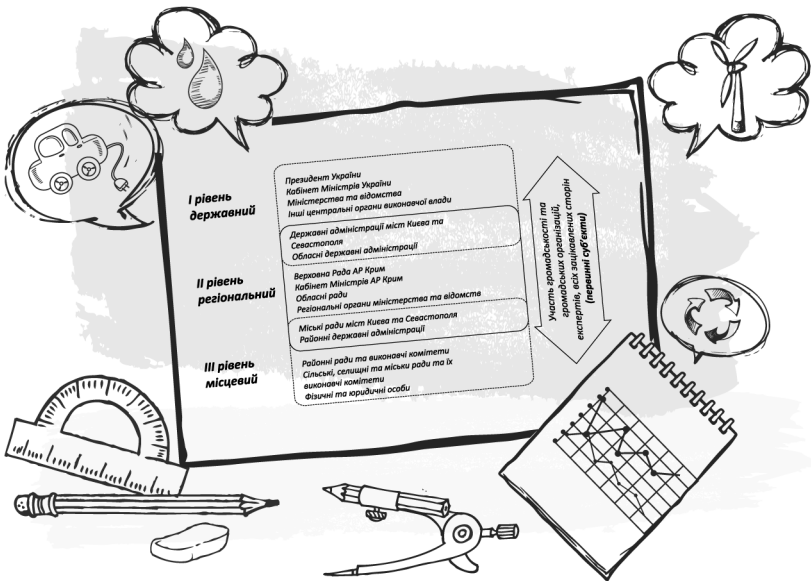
I рівень державний

Президент України
Кабінет Міністрів України
Міністерства та відомства
Інші центральні органи виконавчої влади

Державні адміністрації міст Києва та Севастополя
Обласні державні адміністрації

II рівень регіональний

Верховна Рада АР Крим
Кабінет Міністрів АР Крим
Обласні ради
Регіональні органи міністерства та відомств

Міські ради міст Києва та Севастополя
Районні державні адміністрації

III рівень місцевий

Районні ради та виконавчі комітети
Сільські, селищні та міські ради та їх виконавчі комітети
Фізичні та юридичні особи

Участь громадськості та громадських організацій, експертів, всіх зацікавлених сторін (первинні суб'єкти)